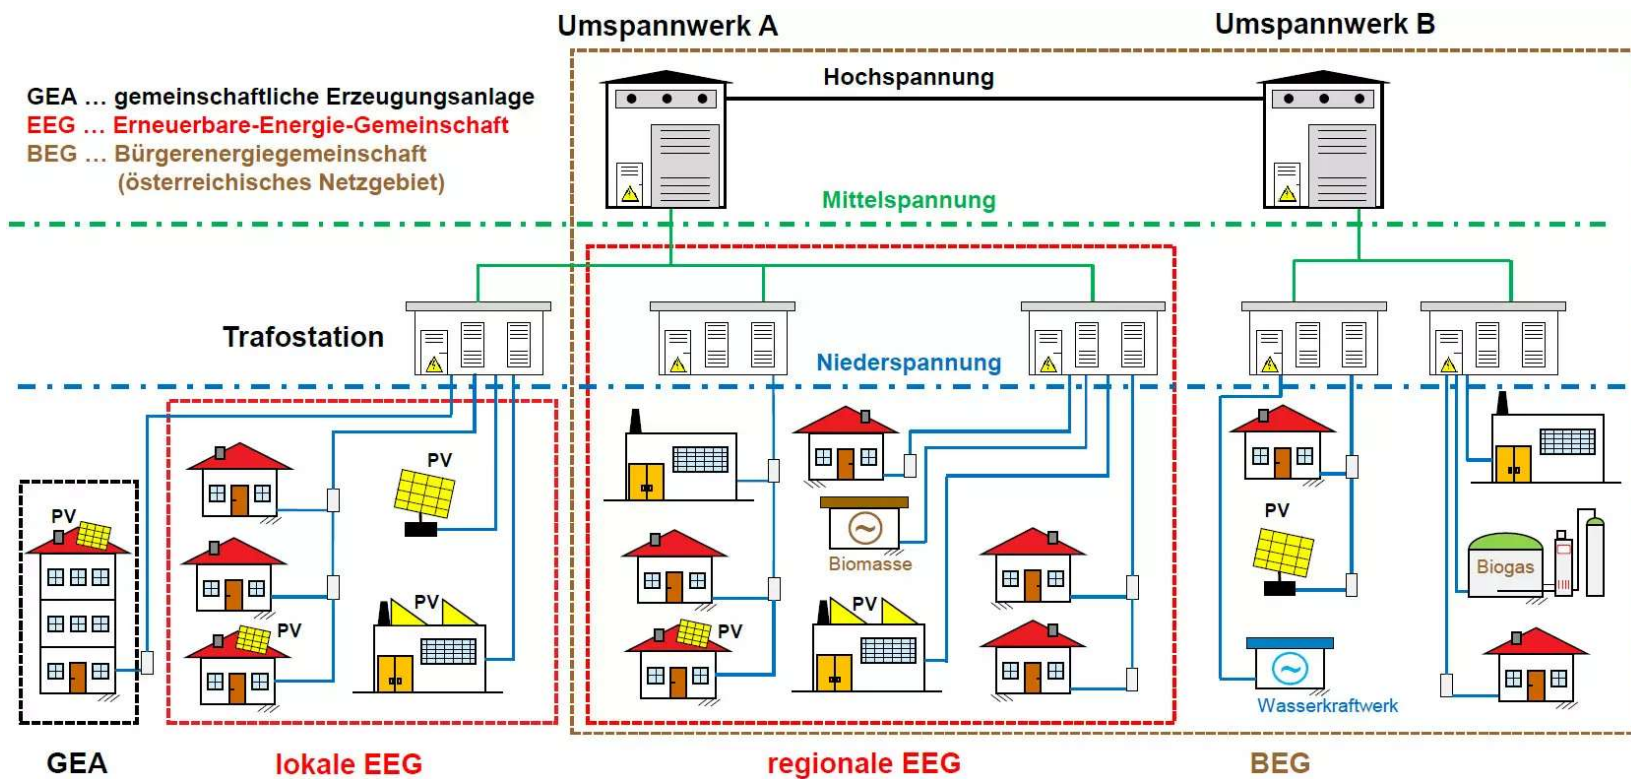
Umspannwerk A

Umspannwerk B

GEA … gemeinschaftliche Erzeugungsanlage
EEG … Erneuerbare-Energie-Gemeinschaft
BEG … Bürgerenergiegemeinschaft (österreichisches Netzgebiet)

Hochspannung

Mittelspannung

Trafostation

Niederspannung

PV

PV

PV

PV

PV

PV

Biomasse

PV

PV

Biogas

Wasserkraftwerk

GEA

lokale EEG

regionale EEG

BEG